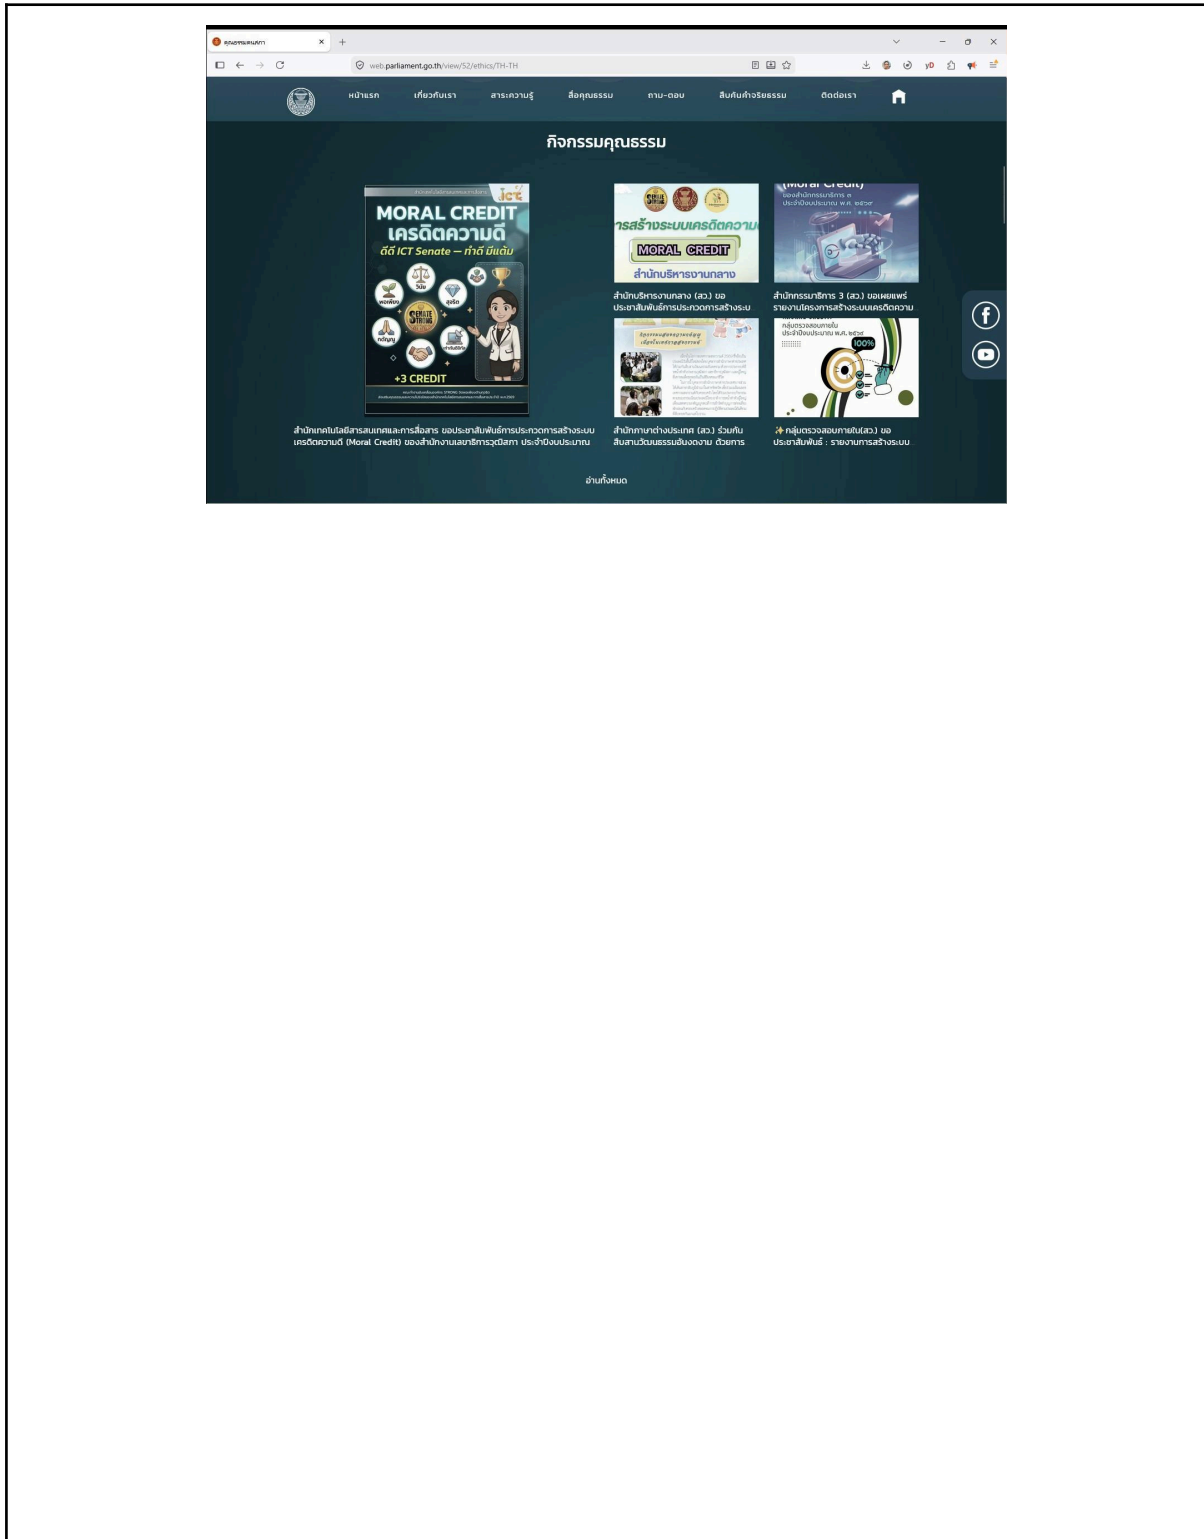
คุณธรรมรัฐสภา

web.parliament.go.th/view/52/ethics/TH-TH

หน้าแรก เกี่ยวกับเรา สาระความรู้ สื่อคุณธรรม ถาม-ตอบ สืบค้นค้าจริยธรรม ติดต่อเรา

กิจกรรมคุณธรรม

MORAL CREDIT
เครดิตความดี
ดีดี ICT Senate – ทำดี มีแต้ม

พอเพียง วินัย สุจริต กตัญญู

SENATE STRONG

+3 CREDIT

สำนักเทคโนโลยีสารสนเทศและการสื่อสาร ขอประชาสัมพันธ์การประกวดการสร้างระบบเครดิตความดี (Moral Credit) ของสำนักงานเลขาธิการวุฒิสภา ประจำปีงบประมาณ

การสร้างระบบเครดิตความ
MORAL CREDIT
สำนักบริหารงานกลาง

สำนักบริหารงานกลาง (สว.) ขอประชาสัมพันธ์การประกวดการสร้างระบ

Moral Credit
ของสำนักกรรมาธิการ ๓
ประจำปีงบประมาณ พ.ศ. ๒๕๖๗

สำนักกรรมาธิการ 3 (สว.) ขอเผยแพร่รายงานโครงการสร้างระบบเครดิตความ

สำนักภาษาต่างประเทศ (สว.) ร่วมกันสืบสานวัฒนธรรมอันดีงาม ด้วยการ

กลุ่มตรวจสอบภายใน
ประจำปีงบประมาณ พ.ศ. ๒๕๖๗
100%

✨กลุ่มตรวจสอบภายใน(สว.) ขอประชาสัมพันธ์ : รายงานการสร้างระบบ

อ่านทั้งหมด